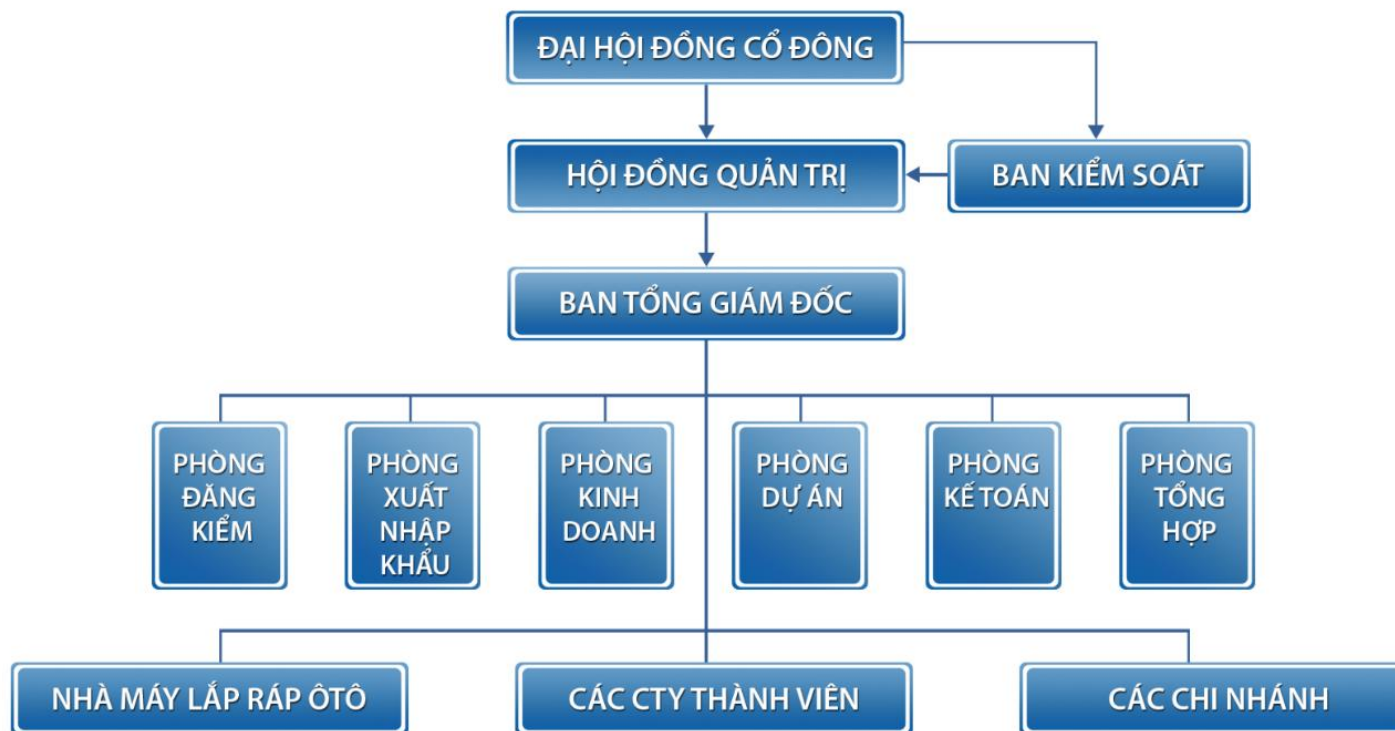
ĐẠI HỘI ĐỒNG CỔ ĐÔNG

HỘI ĐỒNG QUẢN TRỊ

BAN KIỂM SOÁT

BAN TỔNG GIÁM ĐỐC

PHÒNG ĐĂNG KIỂM

PHÒNG XUẤT NHẬP KHẨU

PHÒNG KINH DOANH

PHÒNG DỰ ÁN

PHÒNG KẾ TOÁN

PHÒNG TỔNG HỢP

NHÀ MÁY LẮP RÁP ÔTÔ

CÁC CTY THÀNH VIÊN

CÁC CHI NHÁNH